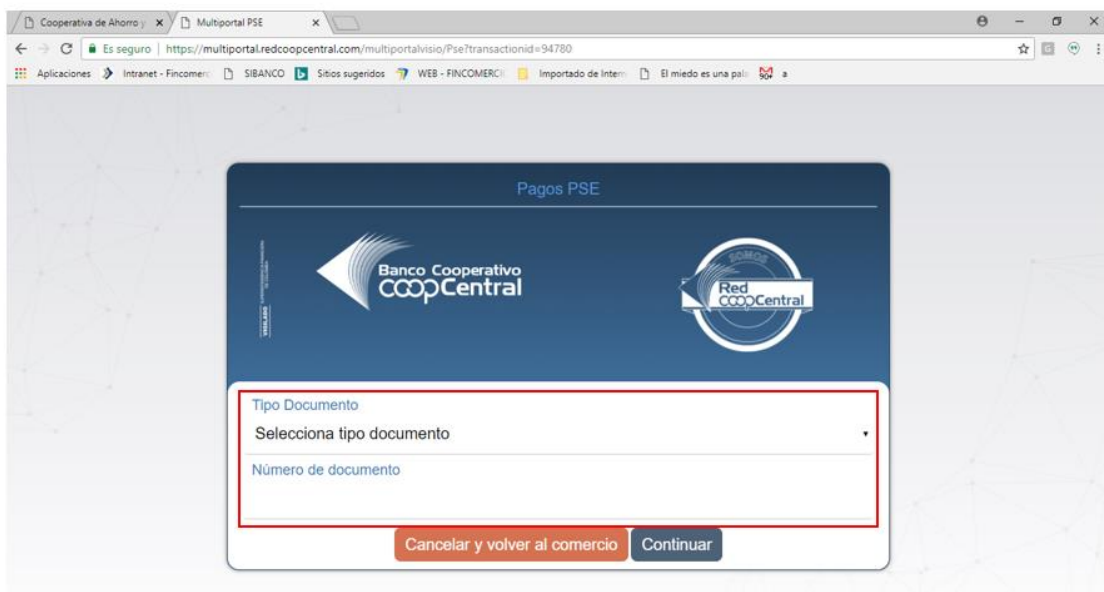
Cooperativa de Ahorro y × Multiportal PSE ×

Es seguro | https://multiportal.redcoopcentral.com/multiportalvisio/Pse?transactionid=94780

Aplicaciones Intranet - Fincomerc SIBANCO Sitios sugeridos WEB - FINCOMERCI Importado de Intern El miedo es una pala a

Pagos PSE

Banco Cooperativo CoopCentral

SOMOS Red CoopCentral

Tipo Documento

Selecciona tipo documento

Número de documento

Cancelar y volver al comercio Continuar